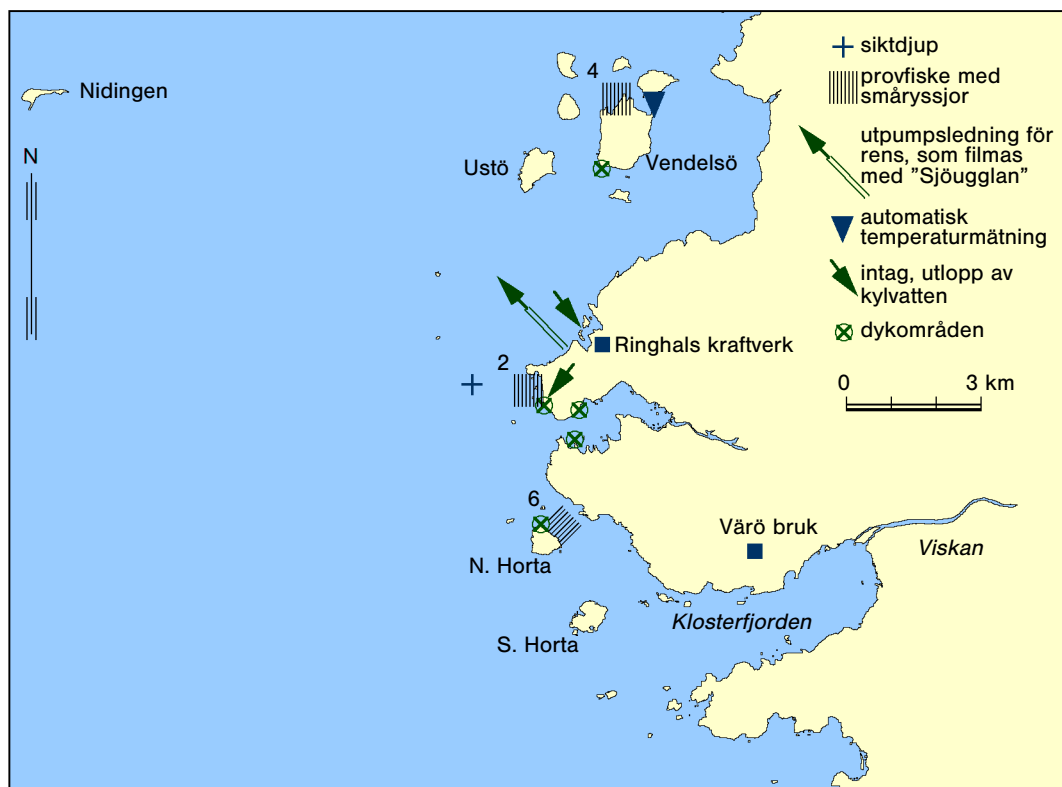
Nidingen

N

4

Ustö

Vendelsö

2

Ringhals kraftverk

6

N. Horta

S. Horta

Värö bruk

Viskan

Klosterfjorden

siktdjup

provfiske med småryssjor

utpumpsledning för rens, som filmas med "Sjöugglan"

automatisk temperaturmätning

intag, utlopp av kylvatten

dykområden

0

3 km